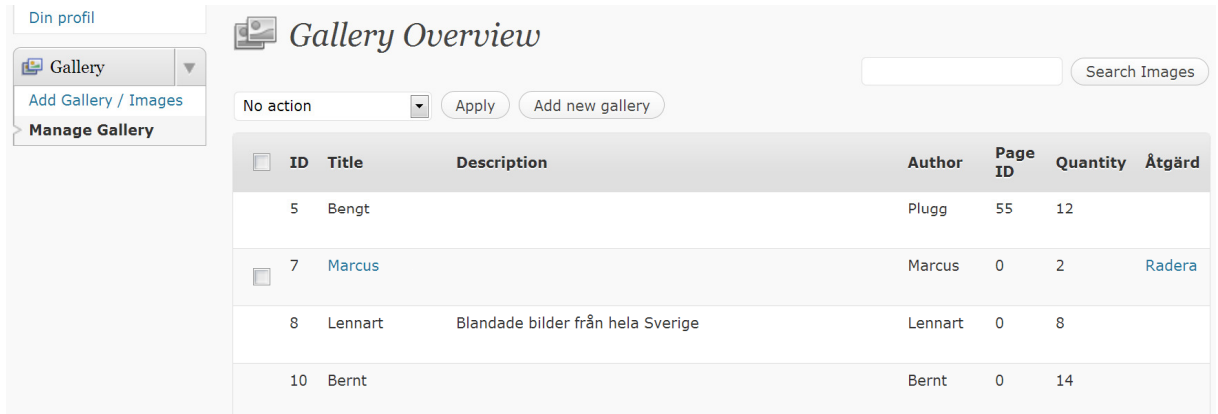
Din profil

Gallery

Add Gallery / Images

Manage Gallery

Gallery Overview

Search Images

No action

Apply

Add new gallery

| | ID | Title | Description | Author | Page ID | Quantity | Åtgärd |
|---|---|---|---|---|---|---|---|
| | 5 | Bengt | | Plugg | 55 | 12 | |
| | 7 | Marcus | | Marcus | 0 | 2 | Radera |
| | 8 | Lennart | Blandade bilder från hela Sverige | Lennart | 0 | 8 | |
| | 10 | Bernt | | Bernt | 0 | 14 | |